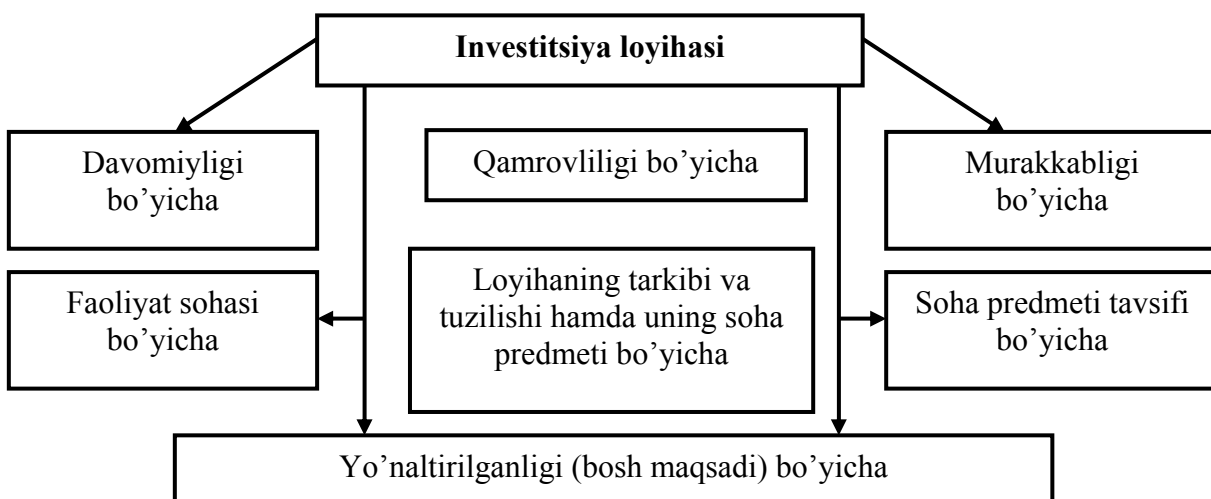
Investitsiya loyihasi

Davomiyligi bo'yicha

Qamrovliligi bo'yicha

Murakkabligi bo'yicha

Faoliyat sohasi bo'yicha

Loyihaning tarkibi va tuzilishi hamda uning soha predmeti bo'yicha

Soha predmeti tavsifi bo'yicha

Yo'naltirilganligi (bosh maqsadi) bo'yicha